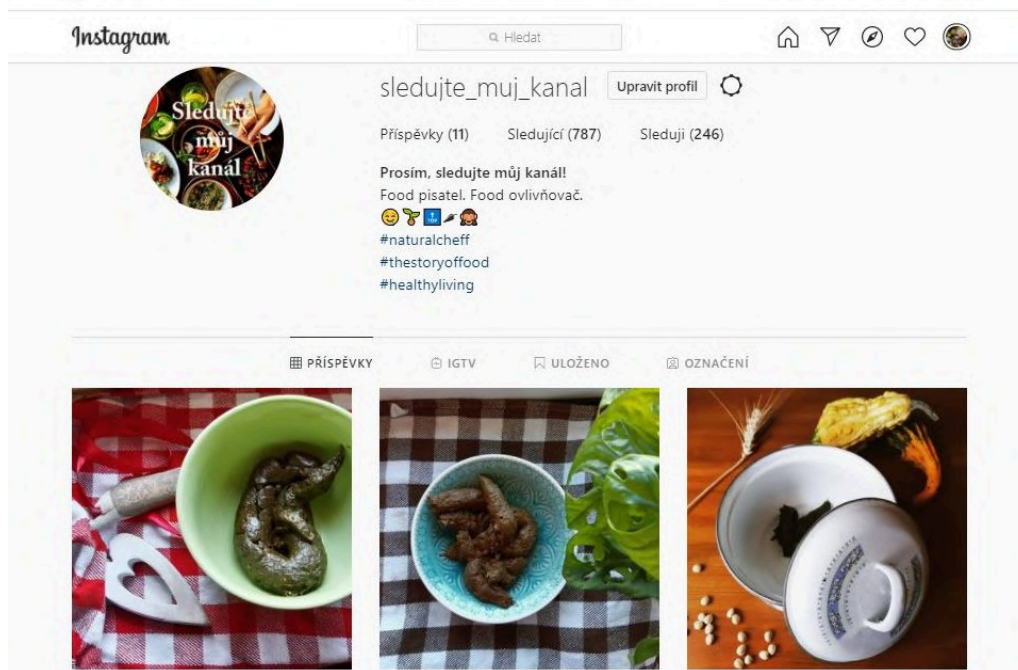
Instagram

Hledat

Sledujte můj kanál

sledujte_muj_kanal Upravit profil

Příspěvky (11) Sledující (787) Sleduji (246)

Prosím, sledujte můj kanál!
Food pisatel. Food ovlivňovač.
😊🌱🚹🌶🙊
#naturalcheff
#thestoryoffood
#healthyliving

PŘÍSPĚVKY IGTV ULOŽENO OZNAČENÍ